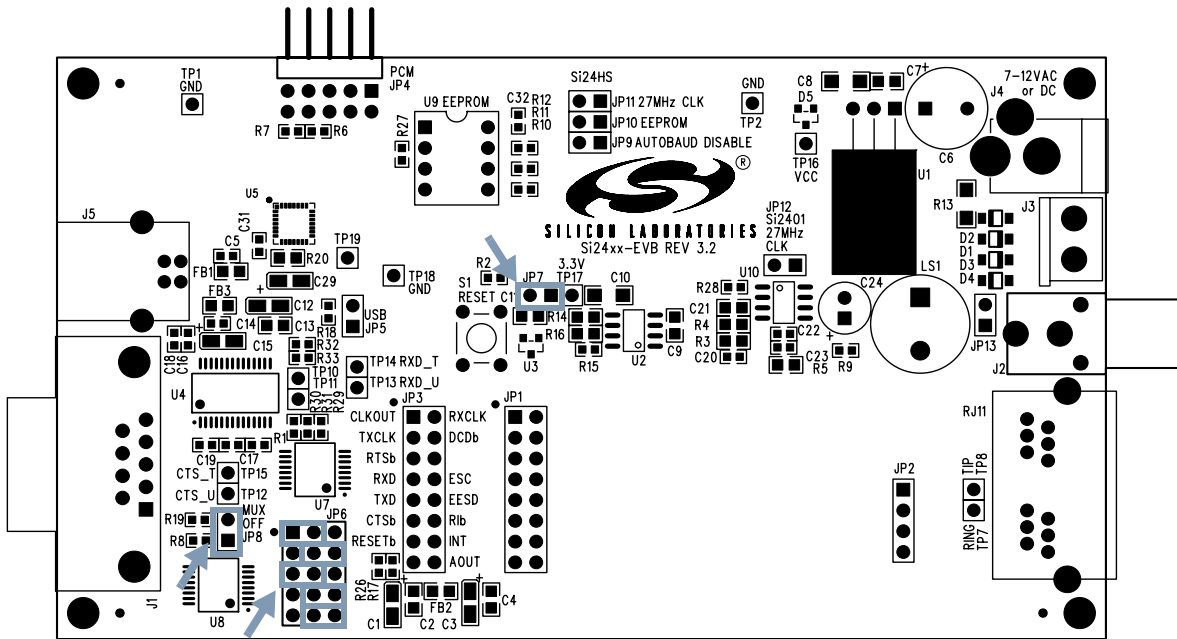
TP1
GND
PCM
JP4
R7
R6
U9 EEPROM
R27
C32 R12
R11
R10
Si24HS
JP11 27MHz CLK
JP10 EEPROM
JP9 AUTOBAUD DISABLE
GND
TP2
C8
D5
TP16
VCC
C7
+
7-12VAC
or DC
J4
C6
U1
®
SILICON LABORATORIES
Si24xx-EVB REV 3.2
JP12
Si2401
27MHz
CLK
R13
J3
D2
D1
D3
D4
U5
C31
J5
C5
FB1
TP19
C29
FB3
+
C12
C14
C13
USB
JP5
TP18
GND
R2
3.3V
JP7
TP17
S1
RESET
C11
C10
R14
R16
U3
R15
U2
C9
R28
U10
C21
R4
R3
C20
C24
C22
+
C23
R5
R9
LS1
JP13
J2
C18
C16
C15
R18
R32
R33
TP14 RXD_T
TP10
TP11
TP13 RXD_U
R30
R31
R29
U4
R1
CLKOUT
TXCLK
RTSb
RXD
TXD
CTSb
RESETb
JP3
RXCLK
DCDb
ESC
EESD
RIb
INT
AOUT
JP1
RJ11
C19
C17
CTS_T
TP15
CTS_U
TP12
U7
MUX
OFF
JP8
R19
R8
JP6
JP2
TIP
TP8
RING
TP7
J1
U8
R26
R17
C1
FB2
C2 C3
C4